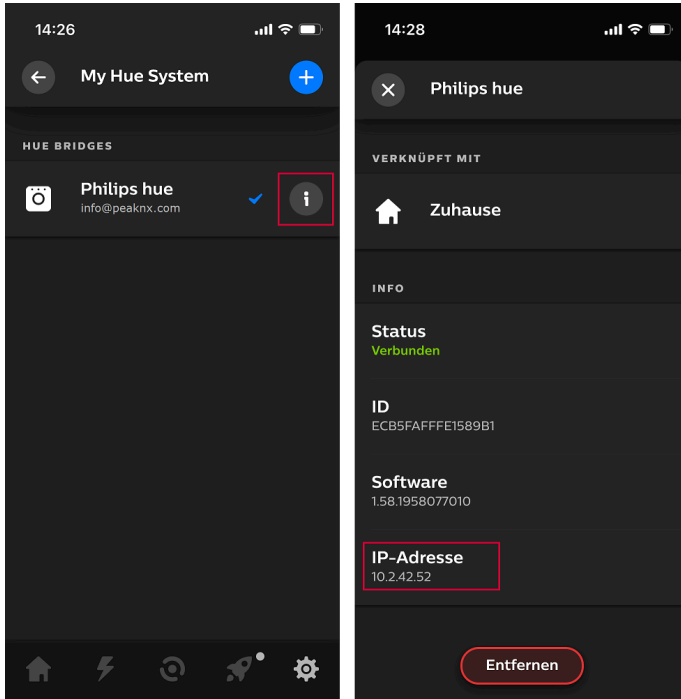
14:26

My Hue System

HUE BRIDGES

Philips hue
info@peaknx.com

14:28

Philips hue

VERKNÜPFT MIT

Zuhause

INFO

Status
Verbunden

ID
ECB5FAFFFE1589B1

Software
1.58.1958077010

IP-Adresse
10.2.42.52

Entfernen